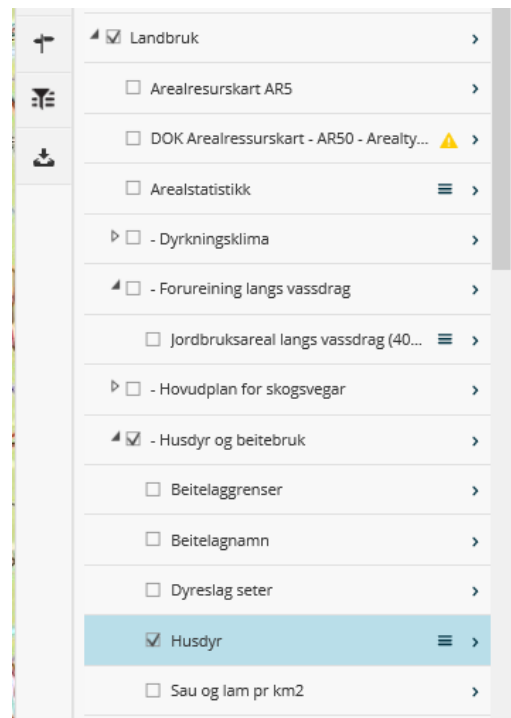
Landbruk
Arealresurskart AR5
DOK Arealressurskart - AR50 - Arealty...
Arealstatistikk
- Dyrkningsklima
- Forureining langs vassdrag
Jordbruksareal langs vassdrag (40...
- Hovudplan for skogsvegar
- Husdyr og beitebruk
Beitelaggrenser
Beitelagnamn
Dyreslag seter
Husdyr
Sau og lam pr km2